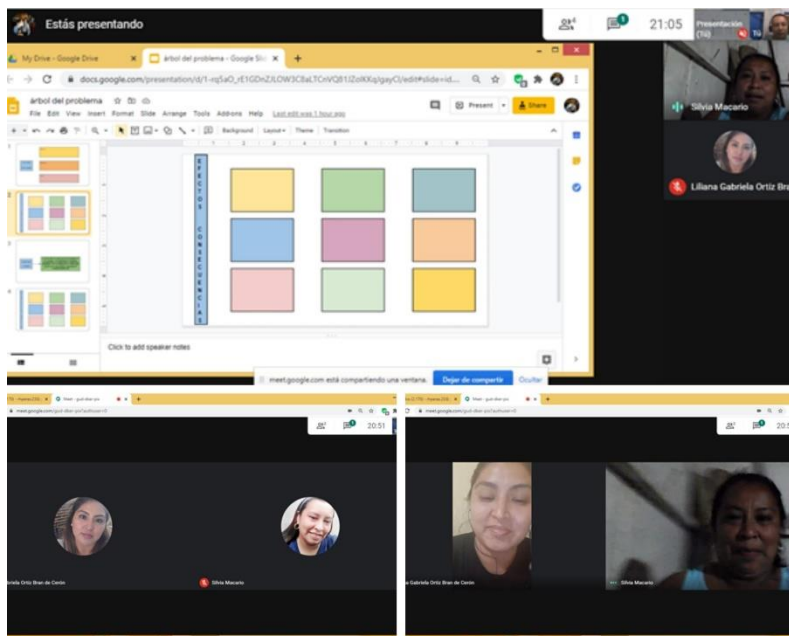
Estás presentando

21:05

Presentación (Tú)

Tú

My Drive - Google Drive

árbol del problema - Google Sli

docs.google.com/presentation/d/1-nq5aO_rE1GDnZJLOW3C8aLTCnVQB1JZoIKKq/gayCI/edit#slide=id...

árbol del problema

File Edit View Insert Format Slide Arrange Tools Add-ons Help Last edit was 1 hour ago

Present

Share

Background Layout Theme Transition

E F E C T O S C O N S E C U E N C I A S

Click to add speaker notes

Silvia Macario

Liliana Gabriela Ortiz Bra

meet.google.com está compartiendo una ventana.

Dejar de compartir

Ocultar

20:51

briela Ortiz Bran de Cerón

Silvia Macario

20:5

a Gabriela Ortiz Bran de Cerón

Silvia Macario